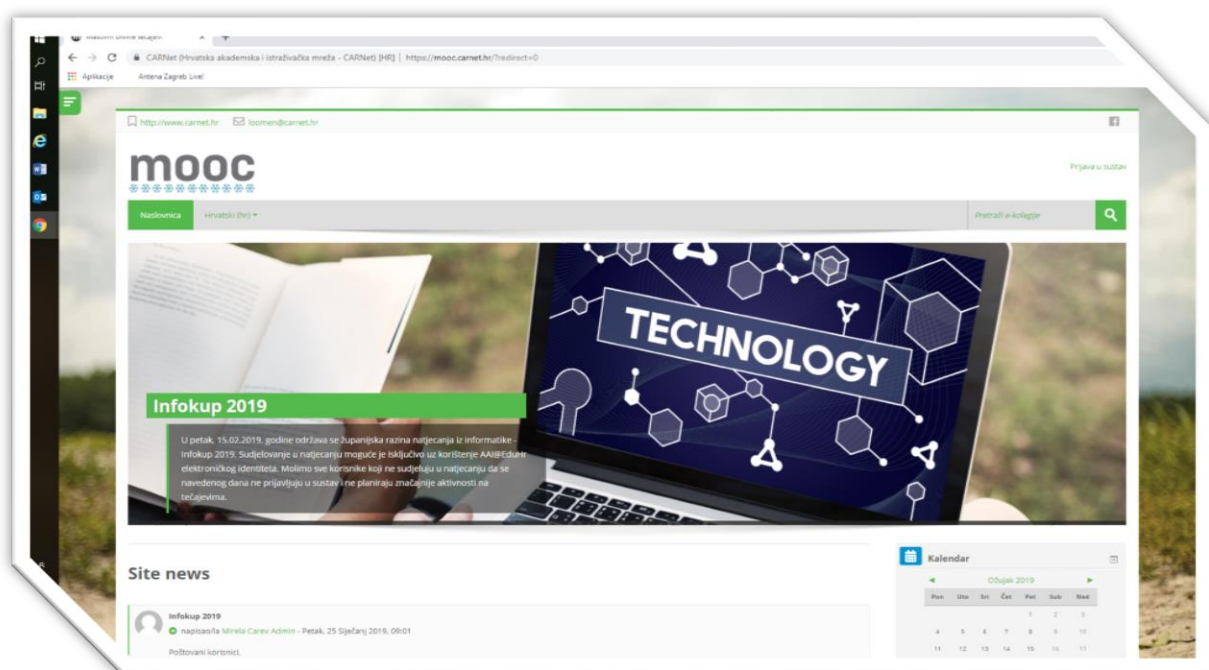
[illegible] Online tečajevi × +

← → C CARNet (Hrvatska akademska i istraživačka mreža - CARNet) [HR] | https://mooc.carnet.hr/?redirect=0

Aplikacije Antena Zagreb Live!

http://www.carnet.hr loomen@carnet.hr

mooc

Prijava u sustav

Naslovnica Hrvatski (hr) ▾

Pretraži e-kolegije

TECHNOLOGY

Infokup 2019

U petak, 15.02.2019. godine održava se županijska razina natjecanja iz informatike - Infokup 2019. Sudjelovanje u natjecanju moguće je isključivo uz korištenje AAI@EduHr elektroničkog identiteta. Molimo sve korisnike koji ne sudjeluju u natjecanju da se navedenog dana ne prijavljuju u sustav i ne planiraju značajnije aktivnosti na tečajevima.

Site news

Infokup 2019

napisao/la Mirela Carev Admin - Petak, 25 Siječanj 2019, 09:01

Poštovani korisnici,

Kalendar

◄ Ožujak 2019 ►

| Pon | Uto | Sri | Čet | Pet | Sub | Ned |
|---|---|---|---|---|---|---|
| | | | | 1 | 2 | 3 |
| 4 | 5 | 6 | 7 | 8 | 9 | 10 |
| 11 | 12 | 13 | 14 | 15 | 16 | 17 |